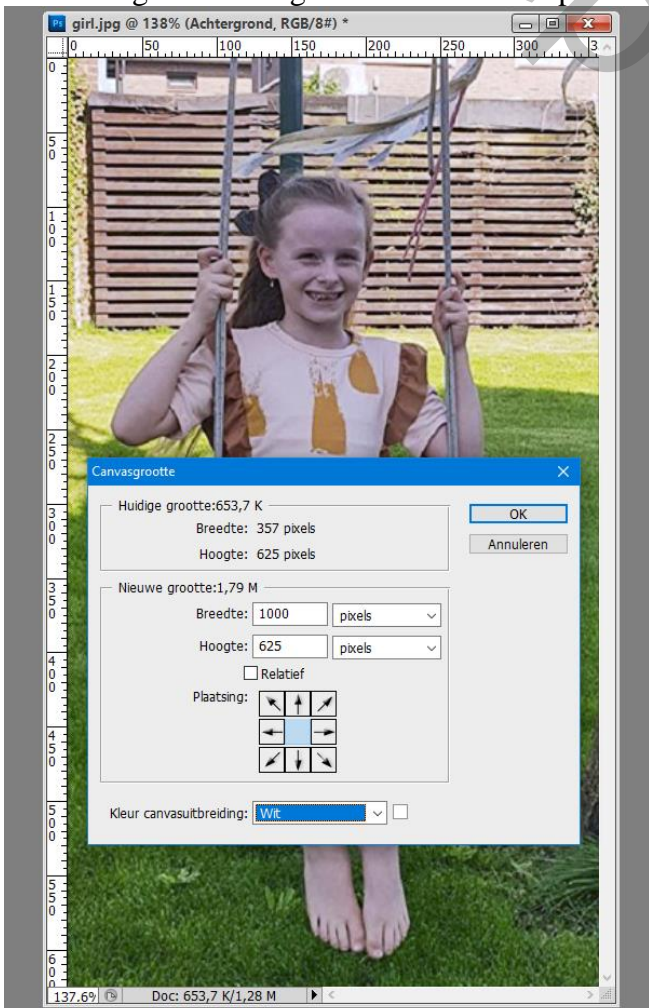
Ps girl.jpg @ 138% (Achtergrond, RGB/8#) *

0 50 100 150 200 250 300 3

0 5 0 1 0 0 1 5 0 2 0 0 2 5 0 3 0 0 3 5 0 4 0 0 4 5 0 5 0 0 5 5 0 6 0

Canvasgrootte

Huidige grootte:653,7 K
Breedte: 357 pixels
Hoogte: 625 pixels

Nieuwe grootte:1,79 M
Breedte: 1000 pixels
Hoogte: 625 pixels
Relatief
Plaatsing:

Kleur canvasuitbreiding: Wit

OK
Annuleren

137.6% Doc: 653,7 K/1,28 M